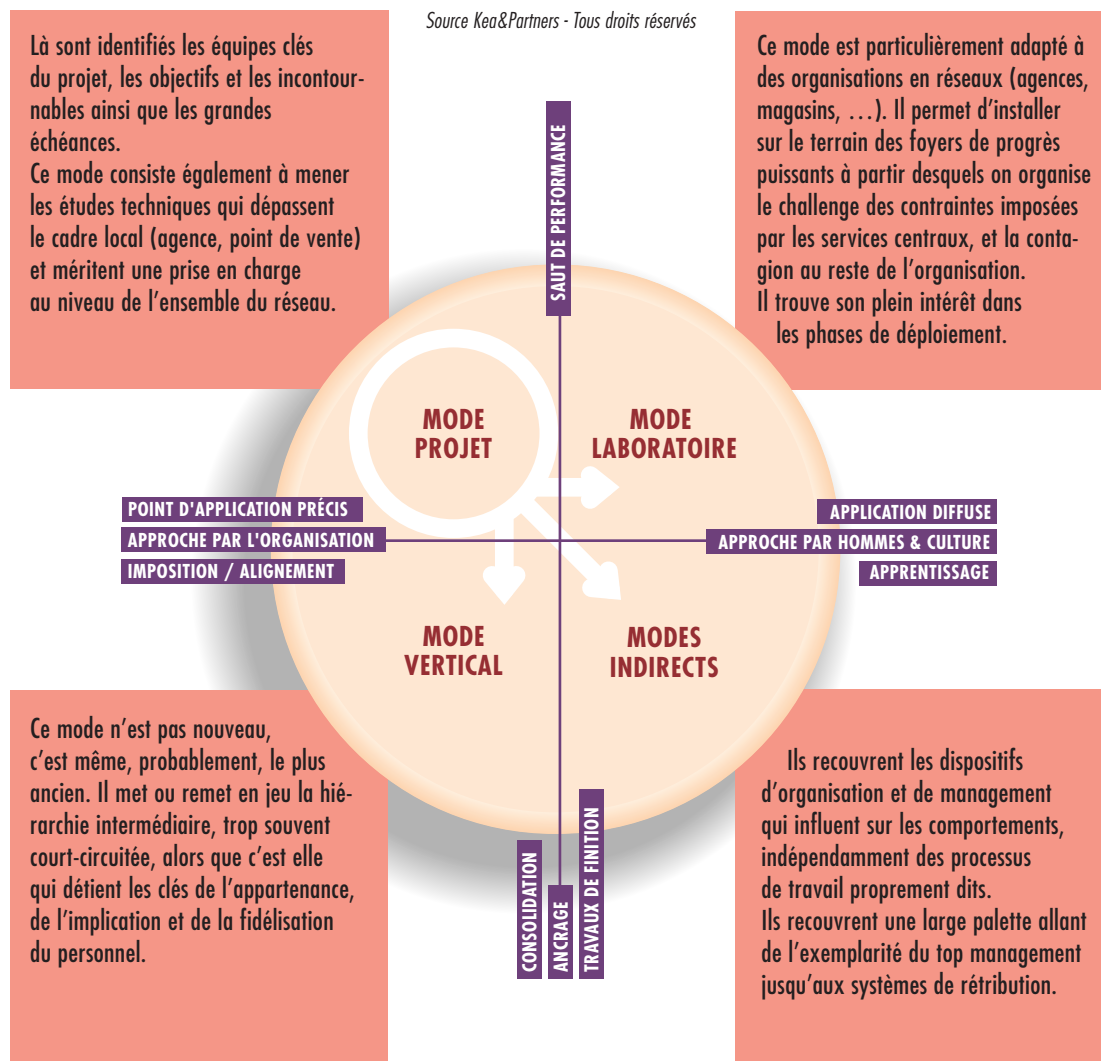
Source Kea&Partners - Tous droits réservés

Là sont identifiés les équipes clés du projet, les objectifs et les incontournables ainsi que les grandes échéances.
Ce mode consiste également à mener les études techniques qui dépassent le cadre local (agence, point de vente) et méritent une prise en charge au niveau de l'ensemble du réseau.

Ce mode est particulièrement adapté à des organisations en réseaux (agences, magasins, …). Il permet d'installer sur le terrain des foyers de progrès puissants à partir desquels on organise le challenge des contraintes imposées par les services centraux, et la contagion au reste de l'organisation.
Il trouve son plein intérêt dans les phases de déploiement.

SAUT DE PERFORMANCE

MODE PROJET

MODE LABORATOIRE

POINT D'APPLICATION PRÉCIS
APPROCHE PAR L'ORGANISATION
IMPOSITION / ALIGNEMENT

APPLICATION DIFFUSE
APPROCHE PAR HOMMES & CULTURE
APPRENTISSAGE

MODE VERTICAL

MODES INDIRECTS

CONSOLIDATION
ANCRAGE
TRAVAUX DE FINITION

Ce mode n'est pas nouveau, c'est même, probablement, le plus ancien. Il met ou remet en jeu la hiérarchie intermédiaire, trop souvent court-circuitée, alors que c'est elle qui détient les clés de l'appartenance, de l'implication et de la fidélisation du personnel.

Ils recouvrent les dispositifs d'organisation et de management qui influent sur les comportements, indépendamment des processus de travail proprement dits.
Ils recouvrent une large palette allant de l'exemplarité du top management jusqu'aux systèmes de rétribution.